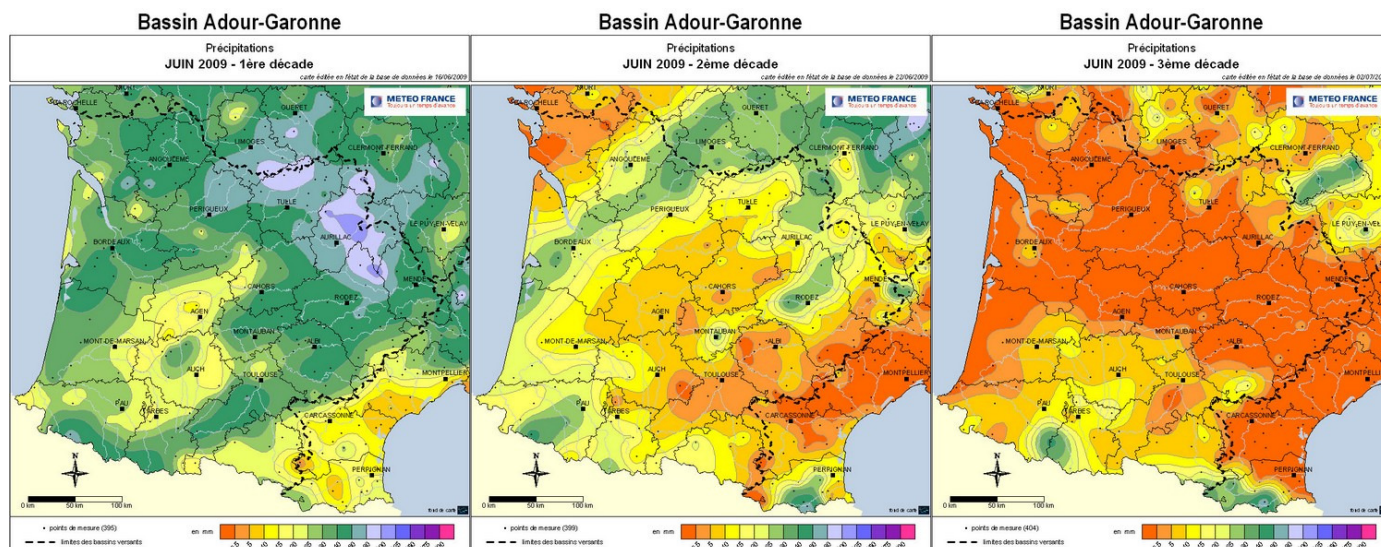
Bassin Adour-Garonne

Précipitations
JUIN 2009 - 1ère décade
carte éditée en l'état de la base de données le 16/06/2009

METEO FRANCE
Toujours un temps d'avance

LA ROCHELLE
NIORT
GUERET
LIMOGES
ANGOULEME
CLERMONT-FERRAND
PERIGUEUX
TULLE
LE PUY-EN-VELAY
AURILLAC
BORDEAUX
MENDE
CAHORS
RODEZ
AGEN
MONTAUBAN
MONT-DE-MARSAN
ALBI
AUCH
TOULOUSE
MONTPELLIER
PAU
TARBES
CARCASSONNE
PERPIGNAN
N
0 km
50 km
100 km

• points de mesure (395)
limites des bassins versants
en mm

Bassin Adour-Garonne

Précipitations
JUIN 2009 - 2ème décade
carte éditée en l'état de la base de données le 22/06/2009

METEO FRANCE
Toujours un temps d'avance

LA ROCHELLE
NIORT
GUERET
LIMOGES
ANGOULEME
CLERMONT-FERRAND
PERIGUEUX
TULLE
LE PUY-EN-VELAY
AURILLAC
BORDEAUX
MENDE
CAHORS
RODEZ
AGEN
MONTAUBAN
MONT-DE-MARSAN
ALBI
AUCH
TOULOUSE
MONTPELLIER
PAU
TARBES
CARCASSONNE
PERPIGNAN
N
0 km
50 km
100 km

• points de mesure (399)
limites des bassins versants
en mm

Bassin Adour-Garonne

Précipitations
JUIN 2009 - 3ème décade
carte éditée en l'état de la base de données le 02/07/2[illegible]

METEO FRANCE
Toujours un temps d'avance

LA ROCHELLE
NIORT
GUERET
LIMOGES
ANGOULEME
CLERMONT-FERRAND
PERIGUEUX
TULLE
LE PUY-EN-VELAY
AURILLAC
BORDEAUX
MENDE
CAHORS
RODEZ
AGEN
MONTAUBAN
MONT-DE-MARSAN
ALBI
AUCH
TOULOUSE
MONTPELLIER
PAU
TARBES
CARCASSONNE
PERPIGNAN
N
0 km
50 km
100 km

• points de mesure (404)
limites des bassins versants
en mm